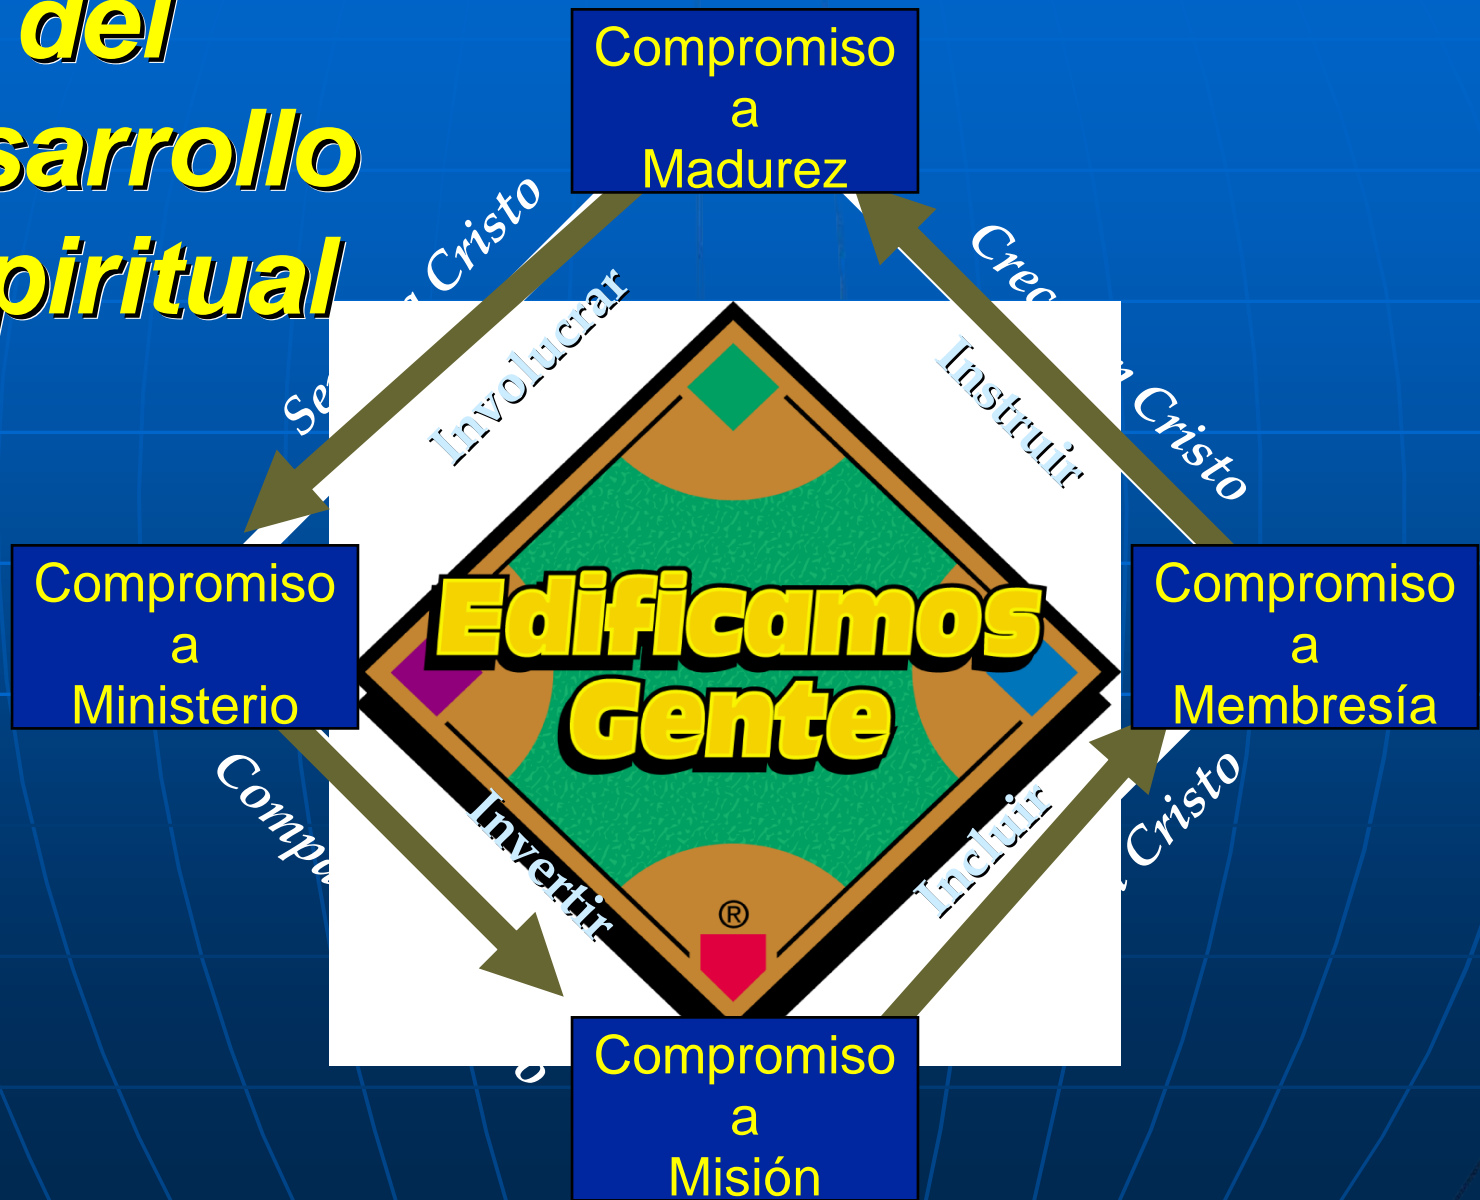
del
sarrollo
piritual

Compromiso a Madurez

Se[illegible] Cristo

Involucrar

Crec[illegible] Cristo

Instruir

Compromiso a Ministerio

Edificamos Gente

®

Compromiso a Membresía

Comp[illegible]

Invertir

Incluir

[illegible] Cristo

Compromiso a Misión